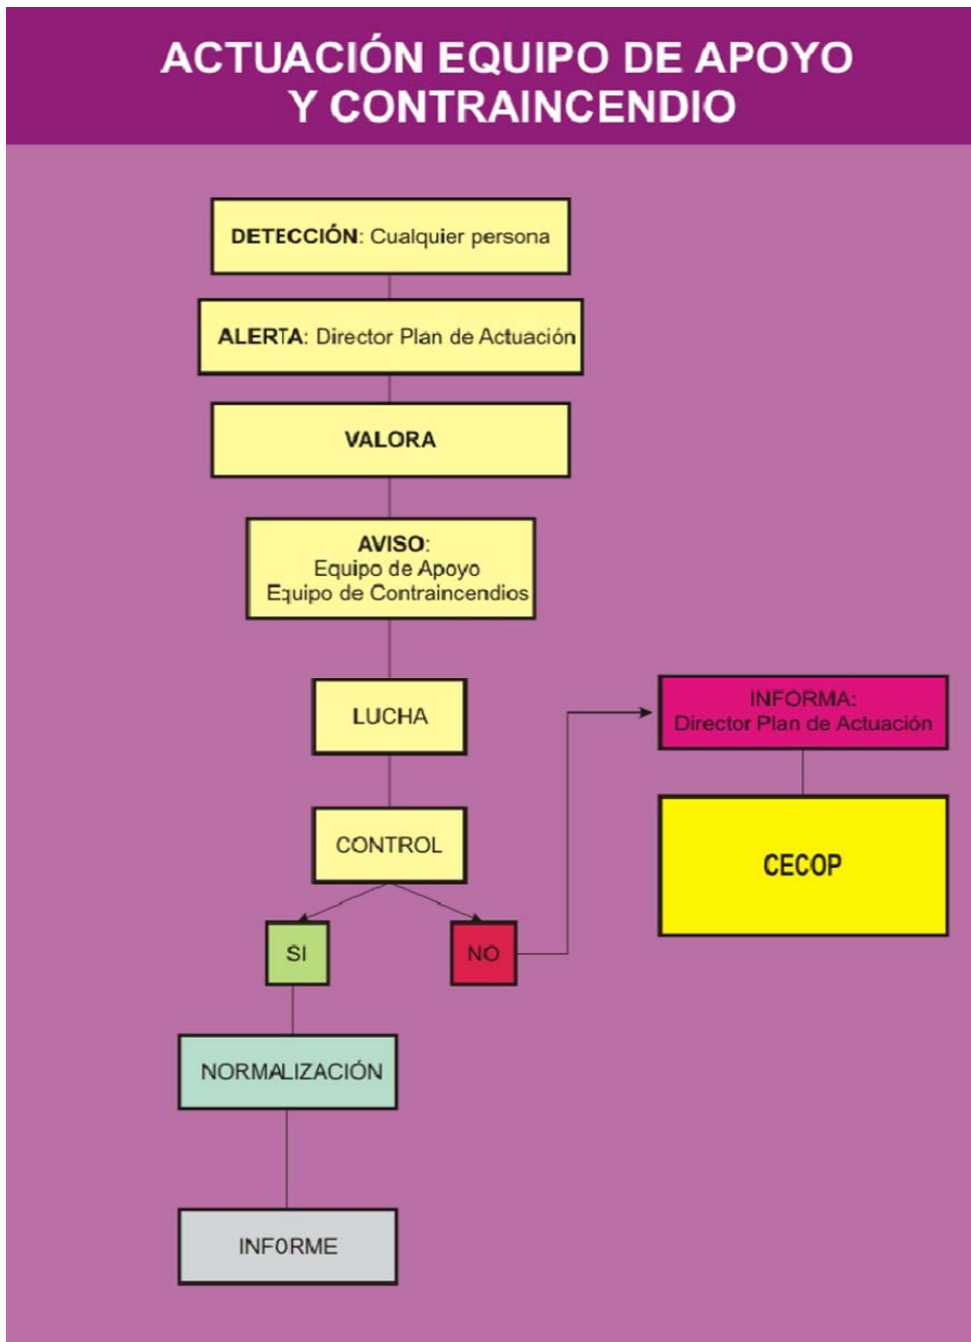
ACTUACIÓN EQUIPO DE APOYO Y CONTRAINCENDIO

DETECCIÓN: Cualquier persona

ALERTA: Director Plan de Actuación

VALORA

AVISO:
Equipo de Apoyo
Equipo de Contraincendios

LUCHA

CONTROL

SI

NO

INFORMA:
Director Plan de Actuación

CECOP

NORMALIZACIÓN

INFORME